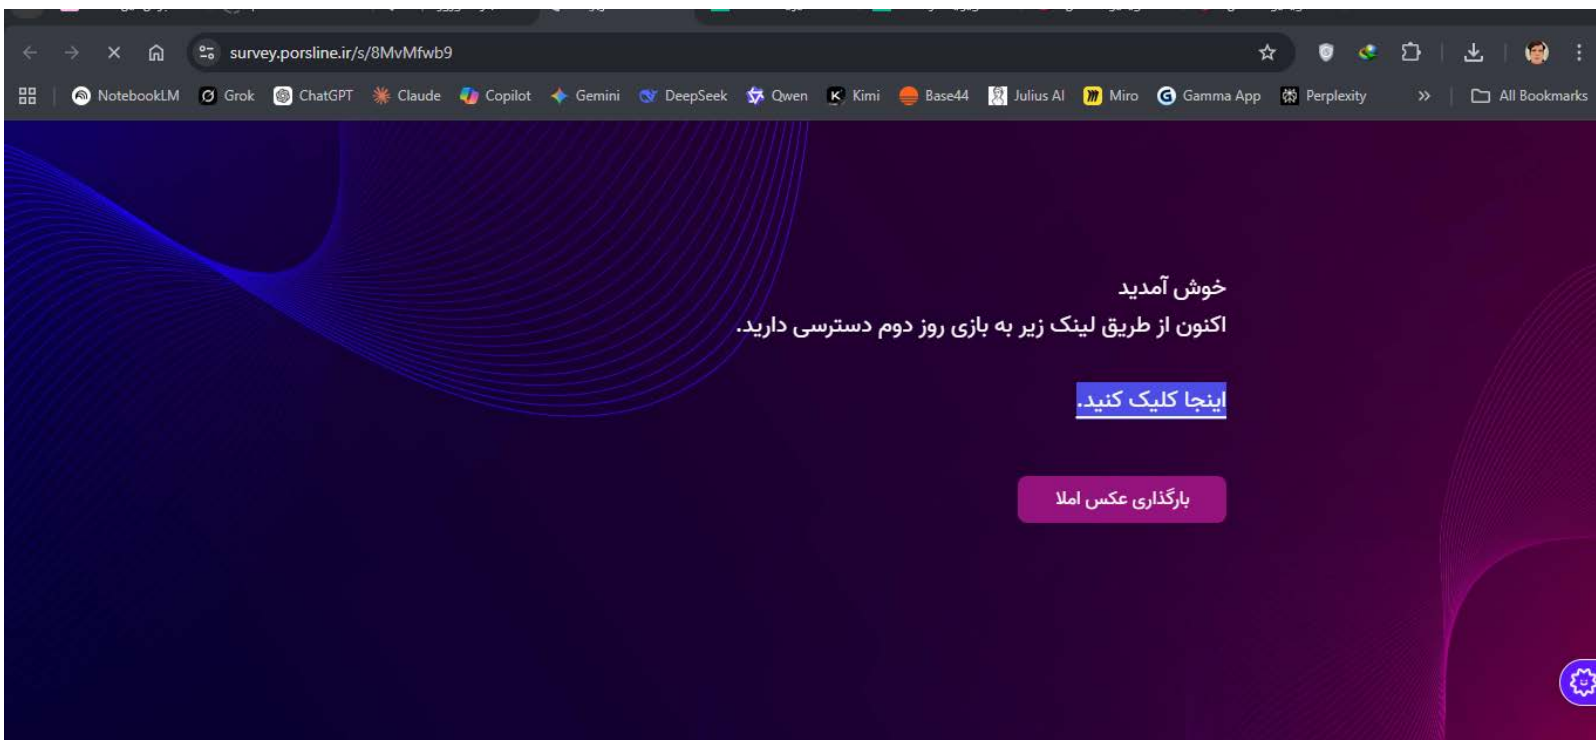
survey.porsline.ir/s/8MvMfwb9

NotebookLM Grok ChatGPT Claude Copilot Gemini DeepSeek Qwen Kimi Base44 Julius AI Miro Gamma App Perplexity » All Bookmarks

خوش آمدید
اکنون از طریق لینک زیر به بازی روز دوم دسترسی دارید.

اینجا کلیک کنید.

بارگذاری عکس املا